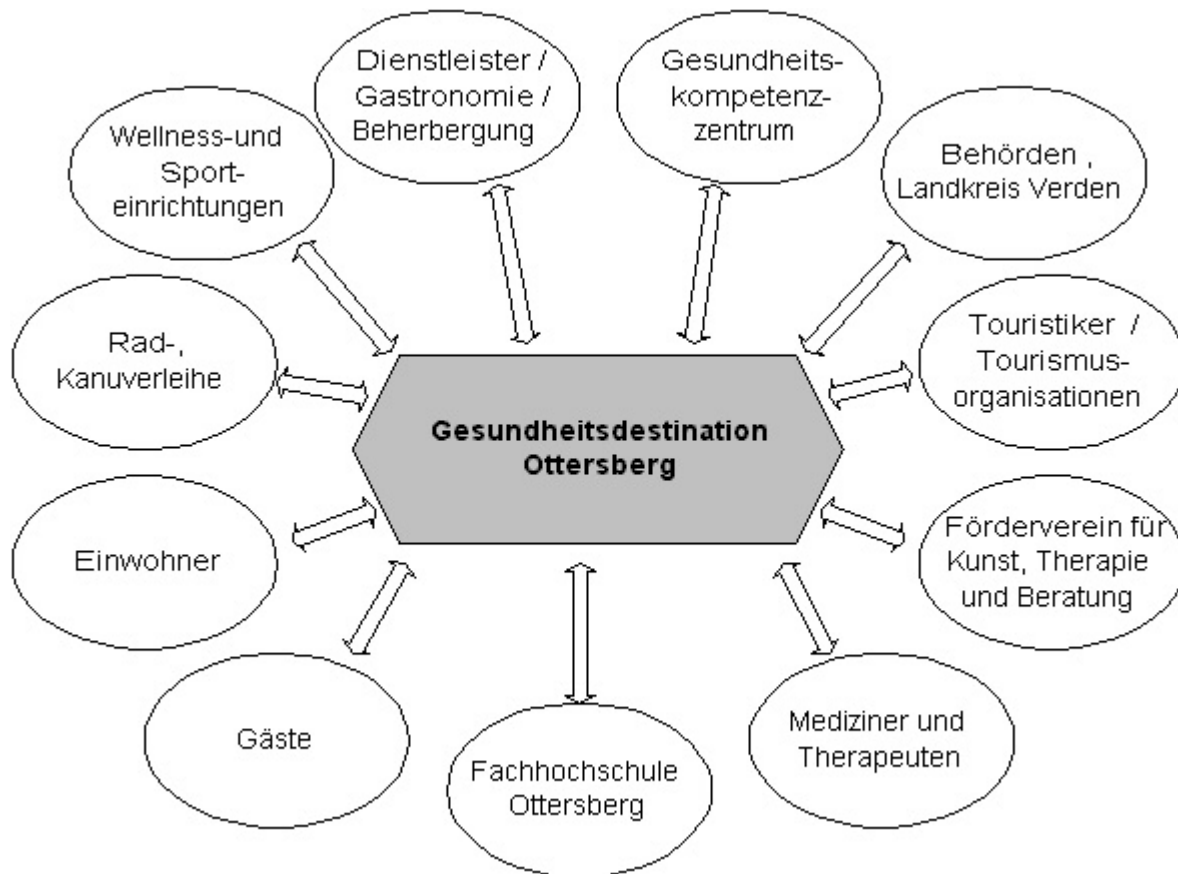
Dienstleister / Gastronomie / Beherbergung

Gesundheits-kompetenz-zentrum

Wellness-und Sport-einrichtungen

Behörden , Landkreis Verden

Rad-, Kanuverleihe

Touristiker / Tourismus-organisationen

Gesundheitsdestination Ottersberg

Einwohner

Förderverein für Kunst, Therapie und Beratung

Gäste

Fachhochschule Ottersberg

Mediziner und Therapeuten